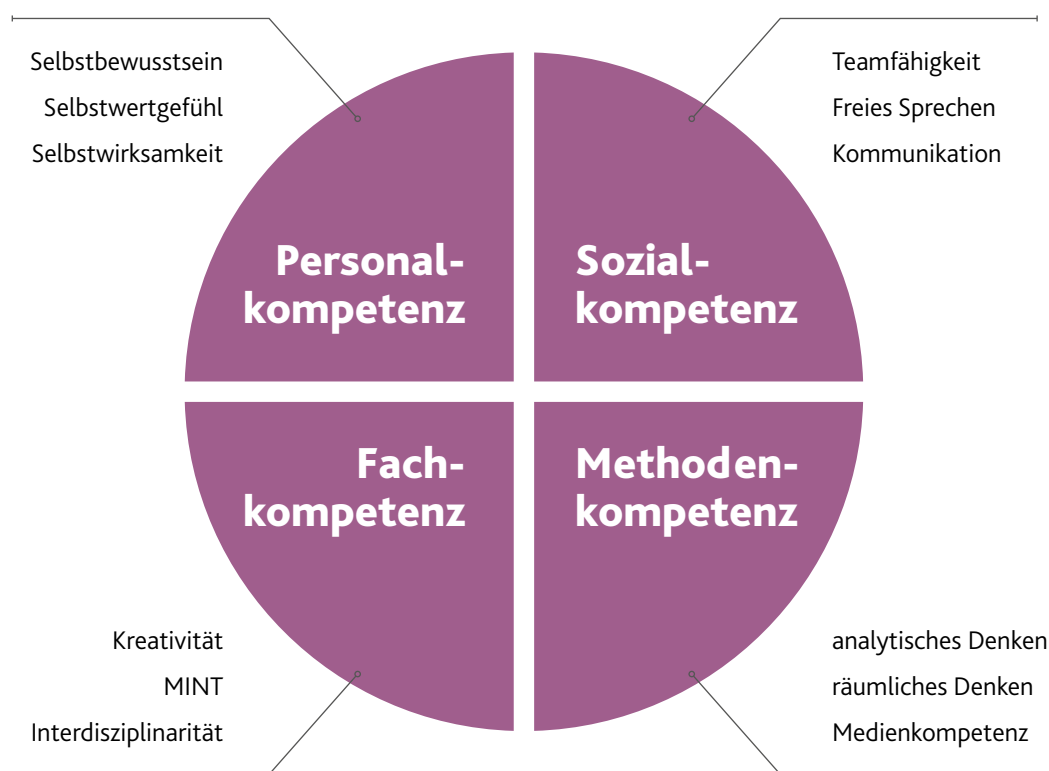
Selbstbewusstsein
Selbstwertgefühl
Selbstwirksamkeit

Teamfähigkeit
Freies Sprechen
Kommunikation

Personalkompetenz

Sozialkompetenz

Fachkompetenz

Methodenkompetenz

Kreativität
MINT
Interdisziplinarität

analytisches Denken
räumliches Denken
Medienkompetenz